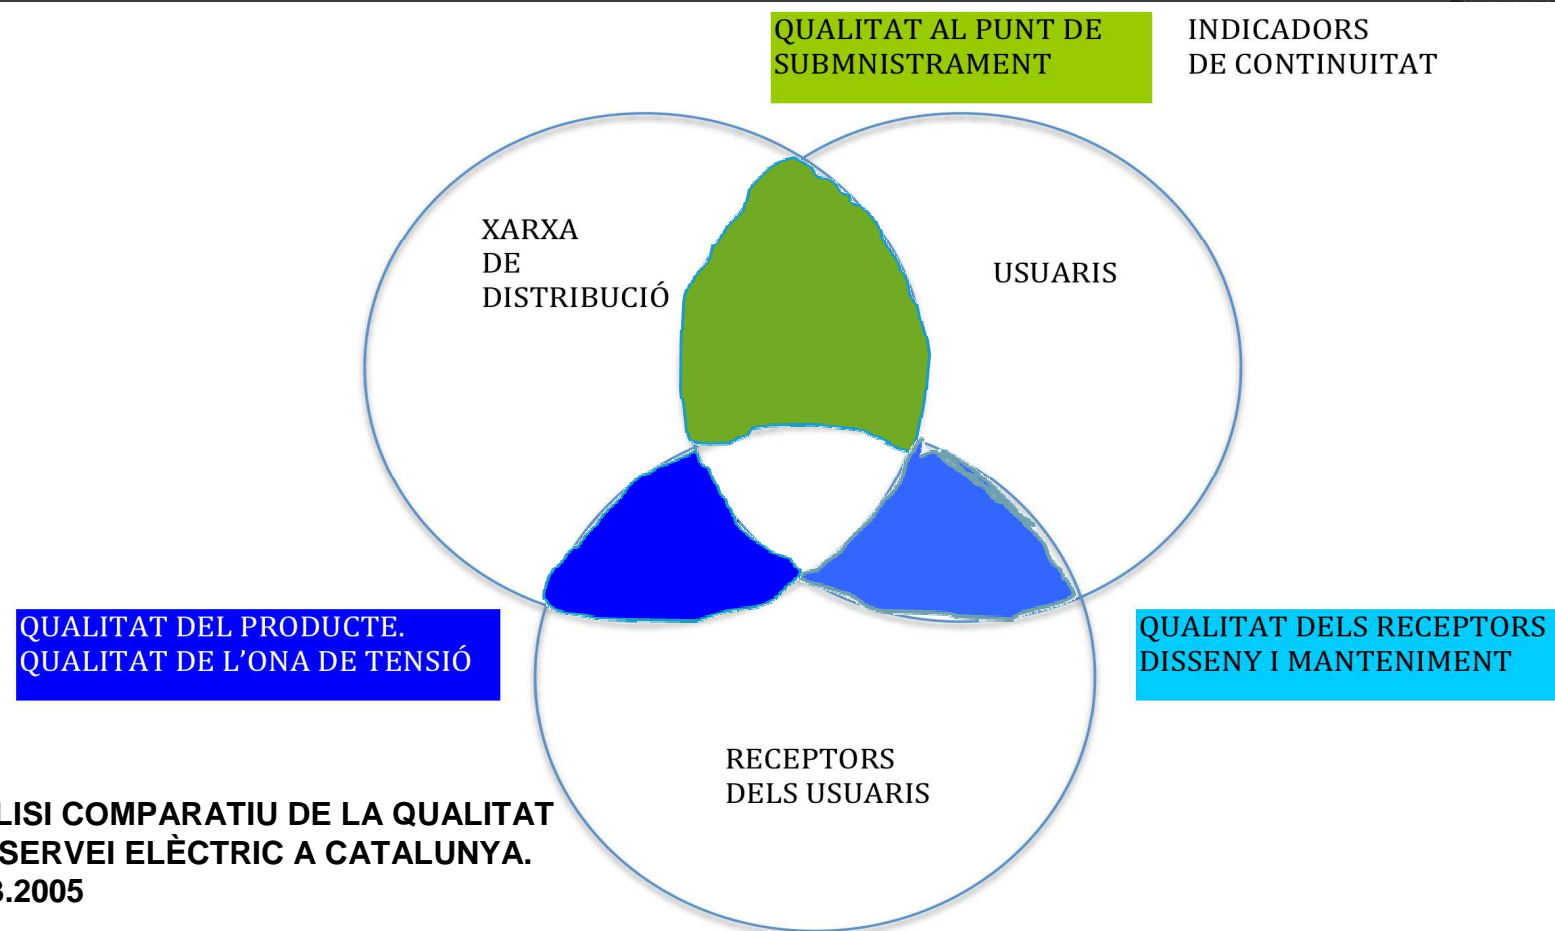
QUALITAT AL PUNT DE SUBMNISTRAMENT

INDICADORS DE CONTINUITAT

XARXA DE DISTRIBUCIÓ

USUARIS

QUALITAT DEL PRODUCTE. QUALITAT DE L'ONA DE TENSIÓ

QUALITAT DELS RECEPTORS DISSENY I MANTENIMENT

RECEPTORS DELS USUARIS

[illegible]LISI COMPARATIU DE LA QUALITAT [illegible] SERVEI ELÈCTRIC A CATALUNYA. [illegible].2005